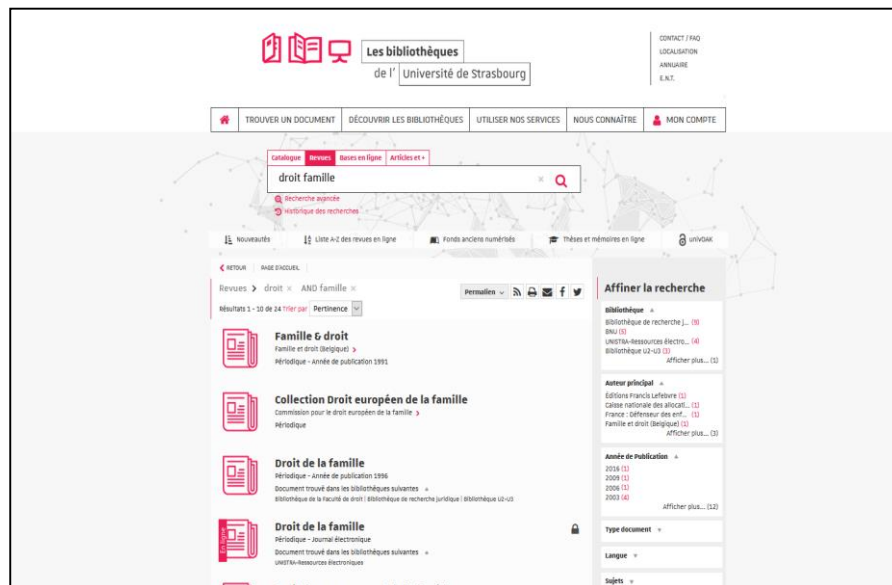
Les bibliothèques de l' Université de Strasbourg

CONTACT / FAQ
LOCALISATION
ANNUAIRE
E.N.T.

TROUVER UN DOCUMENT | DÉCOUVRIR LES BIBLIOTHÈQUES | UTILISER NOS SERVICES | NOUS CONNAÎTRE | MON COMPTE

Catalogue | Revues | Bases en ligne | Articles et +

droit famille

Recherche avancée
Historique des recherches

Nouveautés | Liste A-Z des revues en ligne | Fonds anciens numérisés | Thèses et mémoires en ligne | uniVOAK

RETOUR | PAGE D'ACCUEIL

Revues > droit × AND famille ×

Permalien

Résultats 1 - 10 de 24 Trier par Pertinence

Famille & droit
Famille et droit (Belgique) >
Périodique - Année de publication 1991

Collection Droit européen de la famille
Commission pour le droit européen de la famille >
Périodique

Droit de la famille
Périodique - Année de publication 1996
Document trouvé dans les bibliothèques suivantes +
Bibliothèque de la Faculté de droit | Bibliothèque de recherche juridique | Bibliothèque U2-U3

En ligne
Droit de la famille
Périodique - Journal électronique
Document trouvé dans les bibliothèques suivantes +
UNISTRA-Ressources électroniques

Affiner la recherche

Bibliothèque
Bibliothèque de recherche j... (9)
BNU (5)
UNISTRA-Ressources électro... (4)
Bibliothèque U2-U3 (1)
Afficher plus... (1)

Auteur principal
Éditions Francis Lefebvre (1)
Caisse nationale des allocati... (1)
France : Défenseur des enf... (1)
Famille et droit (Belgique) (1)
Afficher plus... (3)

Année de Publication
2016 (1)
2009 (1)
2006 (1)
2003 (4)
Afficher plus... (12)

Type document

Langue

Sujets